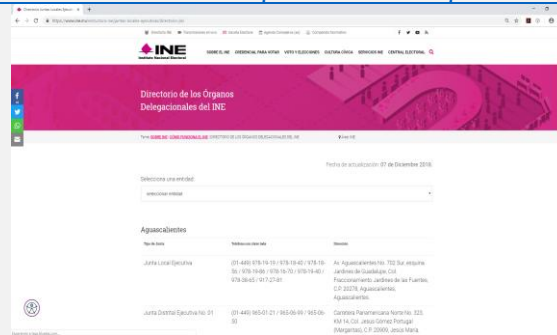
INE
Instituto Nacional Electoral

SOBRE EL INE   CREDENCIAL PARA VOTAR   VOTO Y ELECCIONES   CULTURA CÍVICA   SERVICIOS INE   CENTRAL ELECTORAL

Directorio de los Órganos Delegacionales del INE

Fecha de actualización: 07 de Diciembre 2018

Selecciona una entidad:

seleccione entidad

Aguascalientes

| Tipo de Junta | Teléfono con clave lada | Domicilio |
|---|---|---|
| Junta Local Ejecutiva | (01-449) 978-19-19 / 978-19-40 / 978-19-56 / 978-19-86 / 978-16-70 / 978-19-40 / 978-08-63 / 917-27-01 | Av. Aguascalientes No. 702 Sur, esquina Jardines de Guadalupe, Col. Fraccionamiento Jardines de las Fuentes, C.P. 20278, Aguascalientes, Aguascalientes. |
| Junta Distrital Ejecutiva No. 01 | (01-449) 965-01-21 / 965-06-99 / 965-06-80 | Carretera Panamericana Norte No. 325, KM 14, Col. Jesús Gómez Portugal (Margaritas), C.P. 20909, Jesús María |